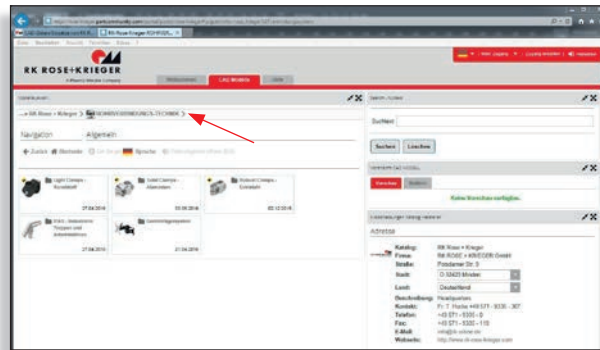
RK ROSE+KRIEGER

Navigation

Allgemein

Zurück Startseite Sprache

Light Clamps - Kreuzklemme

Solid Clamps - Aluminium

Robust Clamps - Edelstahl

Suchen

Suchen Löschen

Verzeichnis Merkliste

Keine Verzeichnisse verfügbar.

Adresse

Katalog: RK Rose + Krieger
Firma: RK ROSE + KRIEGER GmbH
Straße: Potsdamer Str. 9
Stadt: D-32423 Minden
Land: Deutschland
Beschreibung: Headquarters
Telefon: +49 571 - 9335 - 0
Fax: +49 571 - 9335 - 119
E-Mail: info@rk-online.de
Webseite: http://www.rk-rose-krieger.com